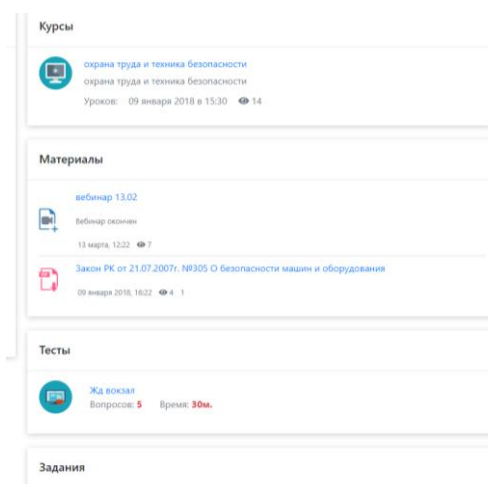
Курсы

охрана труда и техника безопасности
охрана труда и техника безопасности
Уроков: 09 января 2018 в 15:30 14

Материалы

вебинар 13.02
Вебинар окончен
13 марта, 12:22 7

Закон РК от 21.07.2007г. №305 О безопасности машин и оборудования
09 января 2018, 16:22 4 1

Тесты

Жд вокзал
Вопросов: 5 Время: 30м.

Задания